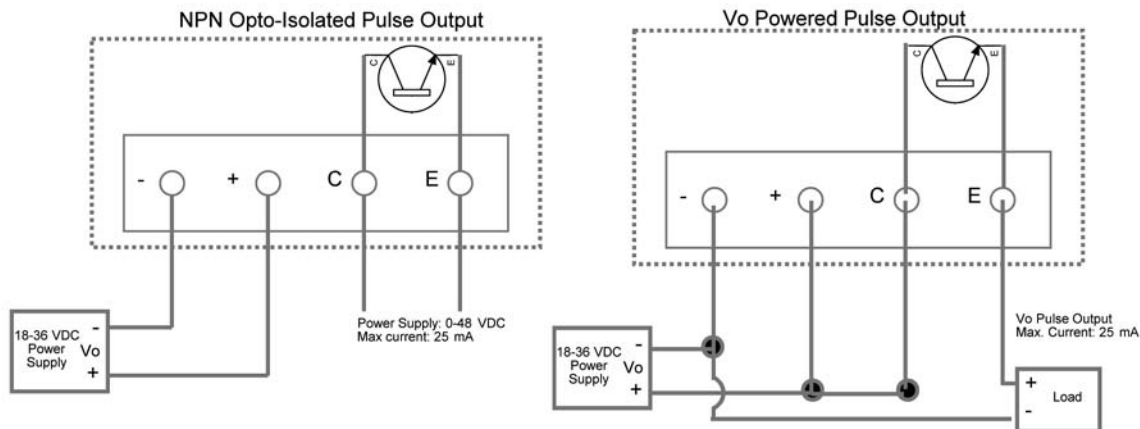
NPN Opto-Isolated Pulse Output

C E

- + C E

18-36 VDC Power Supply - Vo +

Power Supply: 0-48 VDC
Max current: 25 mA

Vo Powered Pulse Output

C E

- + C E

18-36 VDC Power Supply - Vo +

Vo Pulse Output
Max. Current: 25 mA

+ Load -